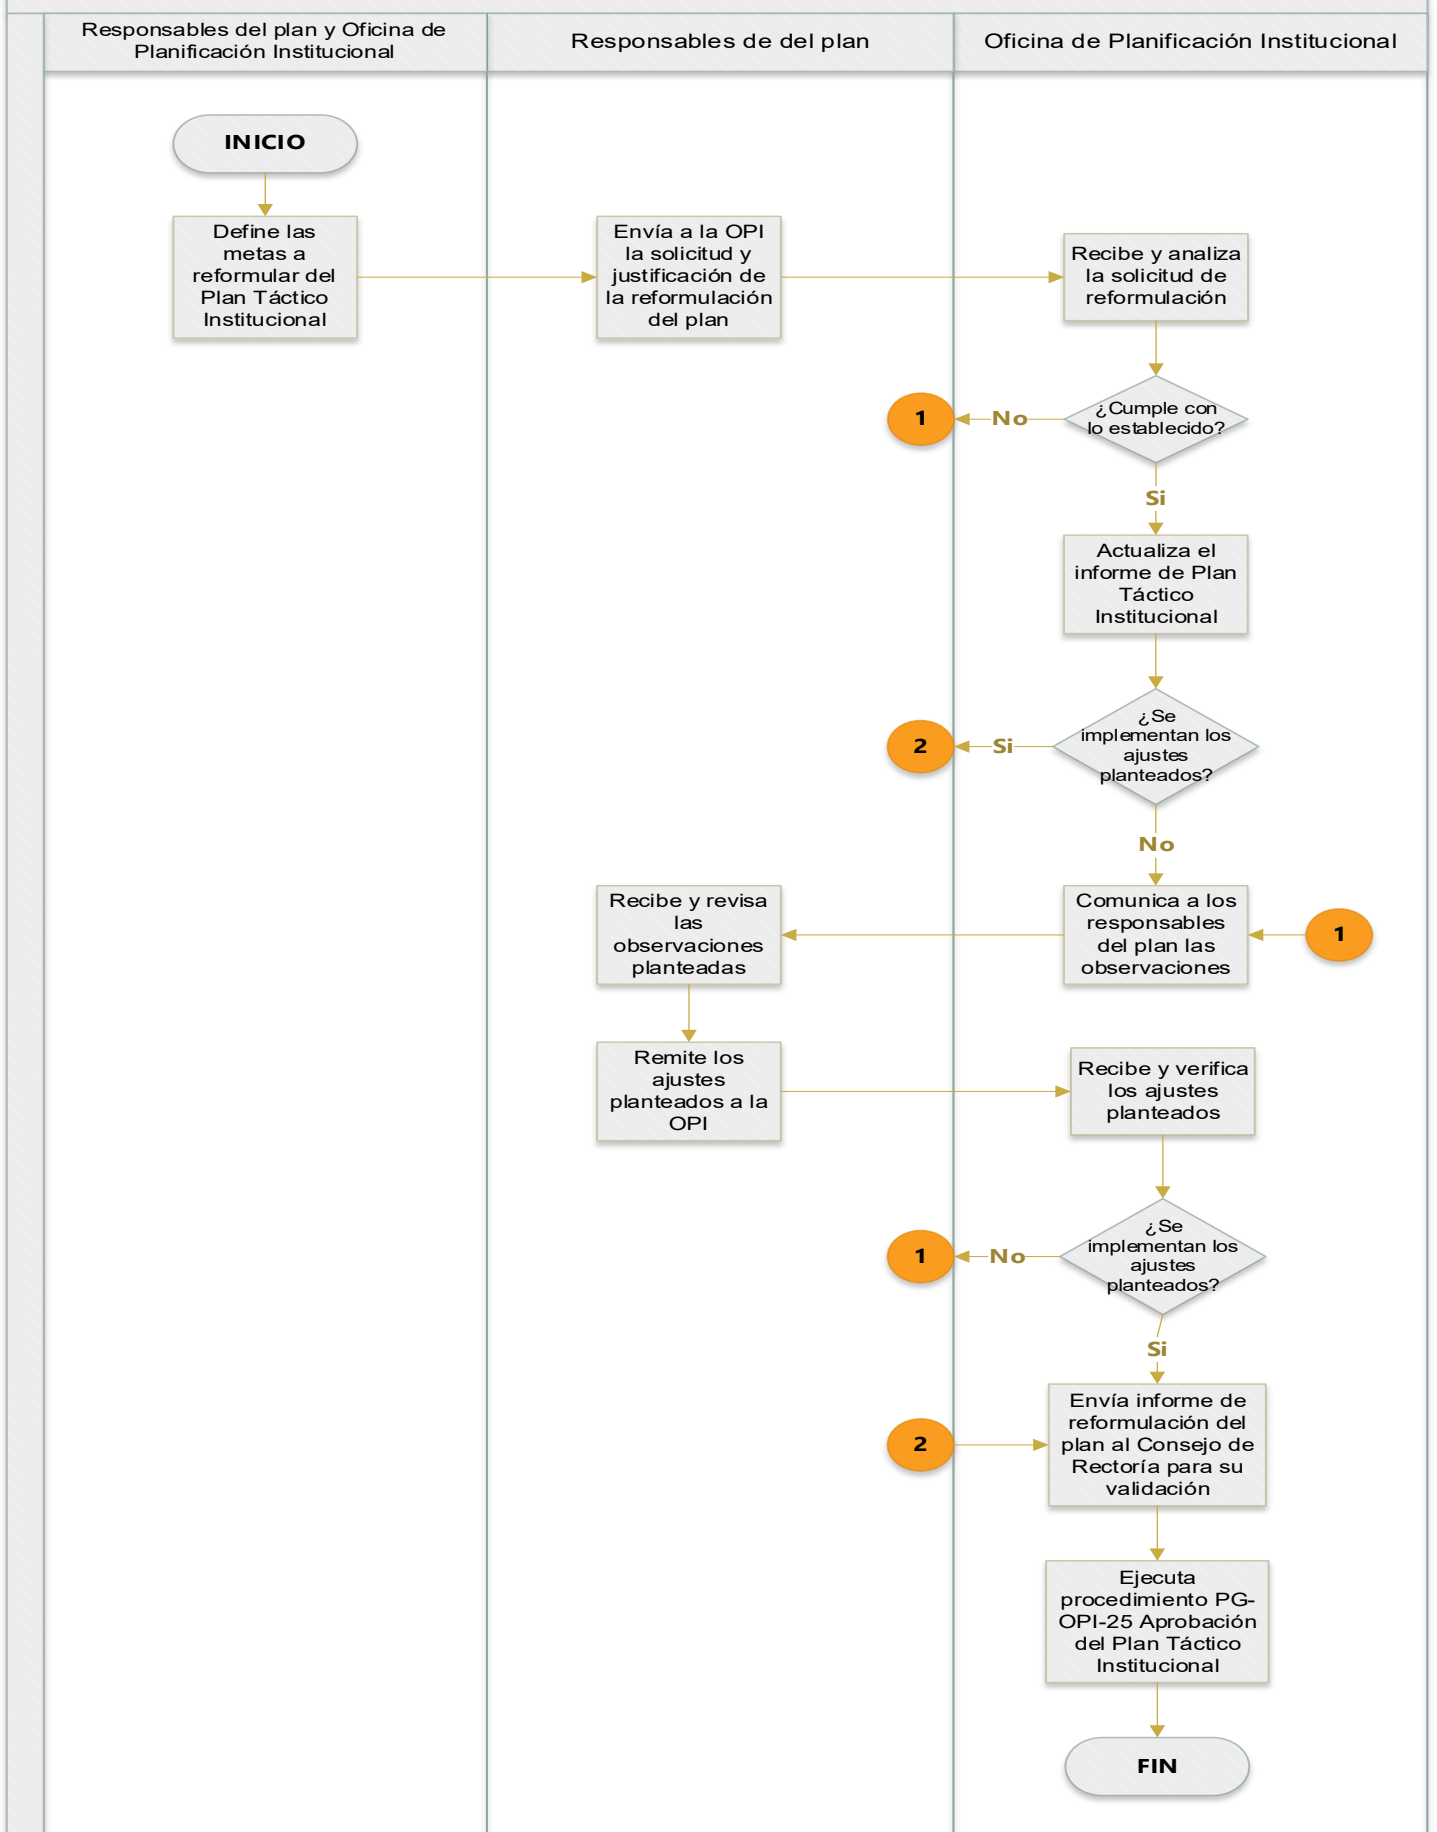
Responsables del plan y Oficina de Planificación Institucional

Responsables de del plan

Oficina de Planificación Institucional

INICIO

Define las metas a reformular del Plan Táctico Institucional

Envía a la OPI la solicitud y justificación de la reformulación del plan

Recibe y analiza la solicitud de reformulación

¿Cumple con lo establecido?

No

1

Si

Actualiza el informe de Plan Táctico Institucional

¿Se implementan los ajustes planteados?

Si

2

No

Comunica a los responsables del plan las observaciones

1

Recibe y revisa las observaciones planteadas

Remite los ajustes planteados a la OPI

Recibe y verifica los ajustes planteados

¿Se implementan los ajustes planteados?

No

1

Si

2

Envía informe de reformulación del plan al Consejo de Rectoría para su validación

Ejecuta procedimiento PG-OPI-25 Aprobación del Plan Táctico Institucional

FIN